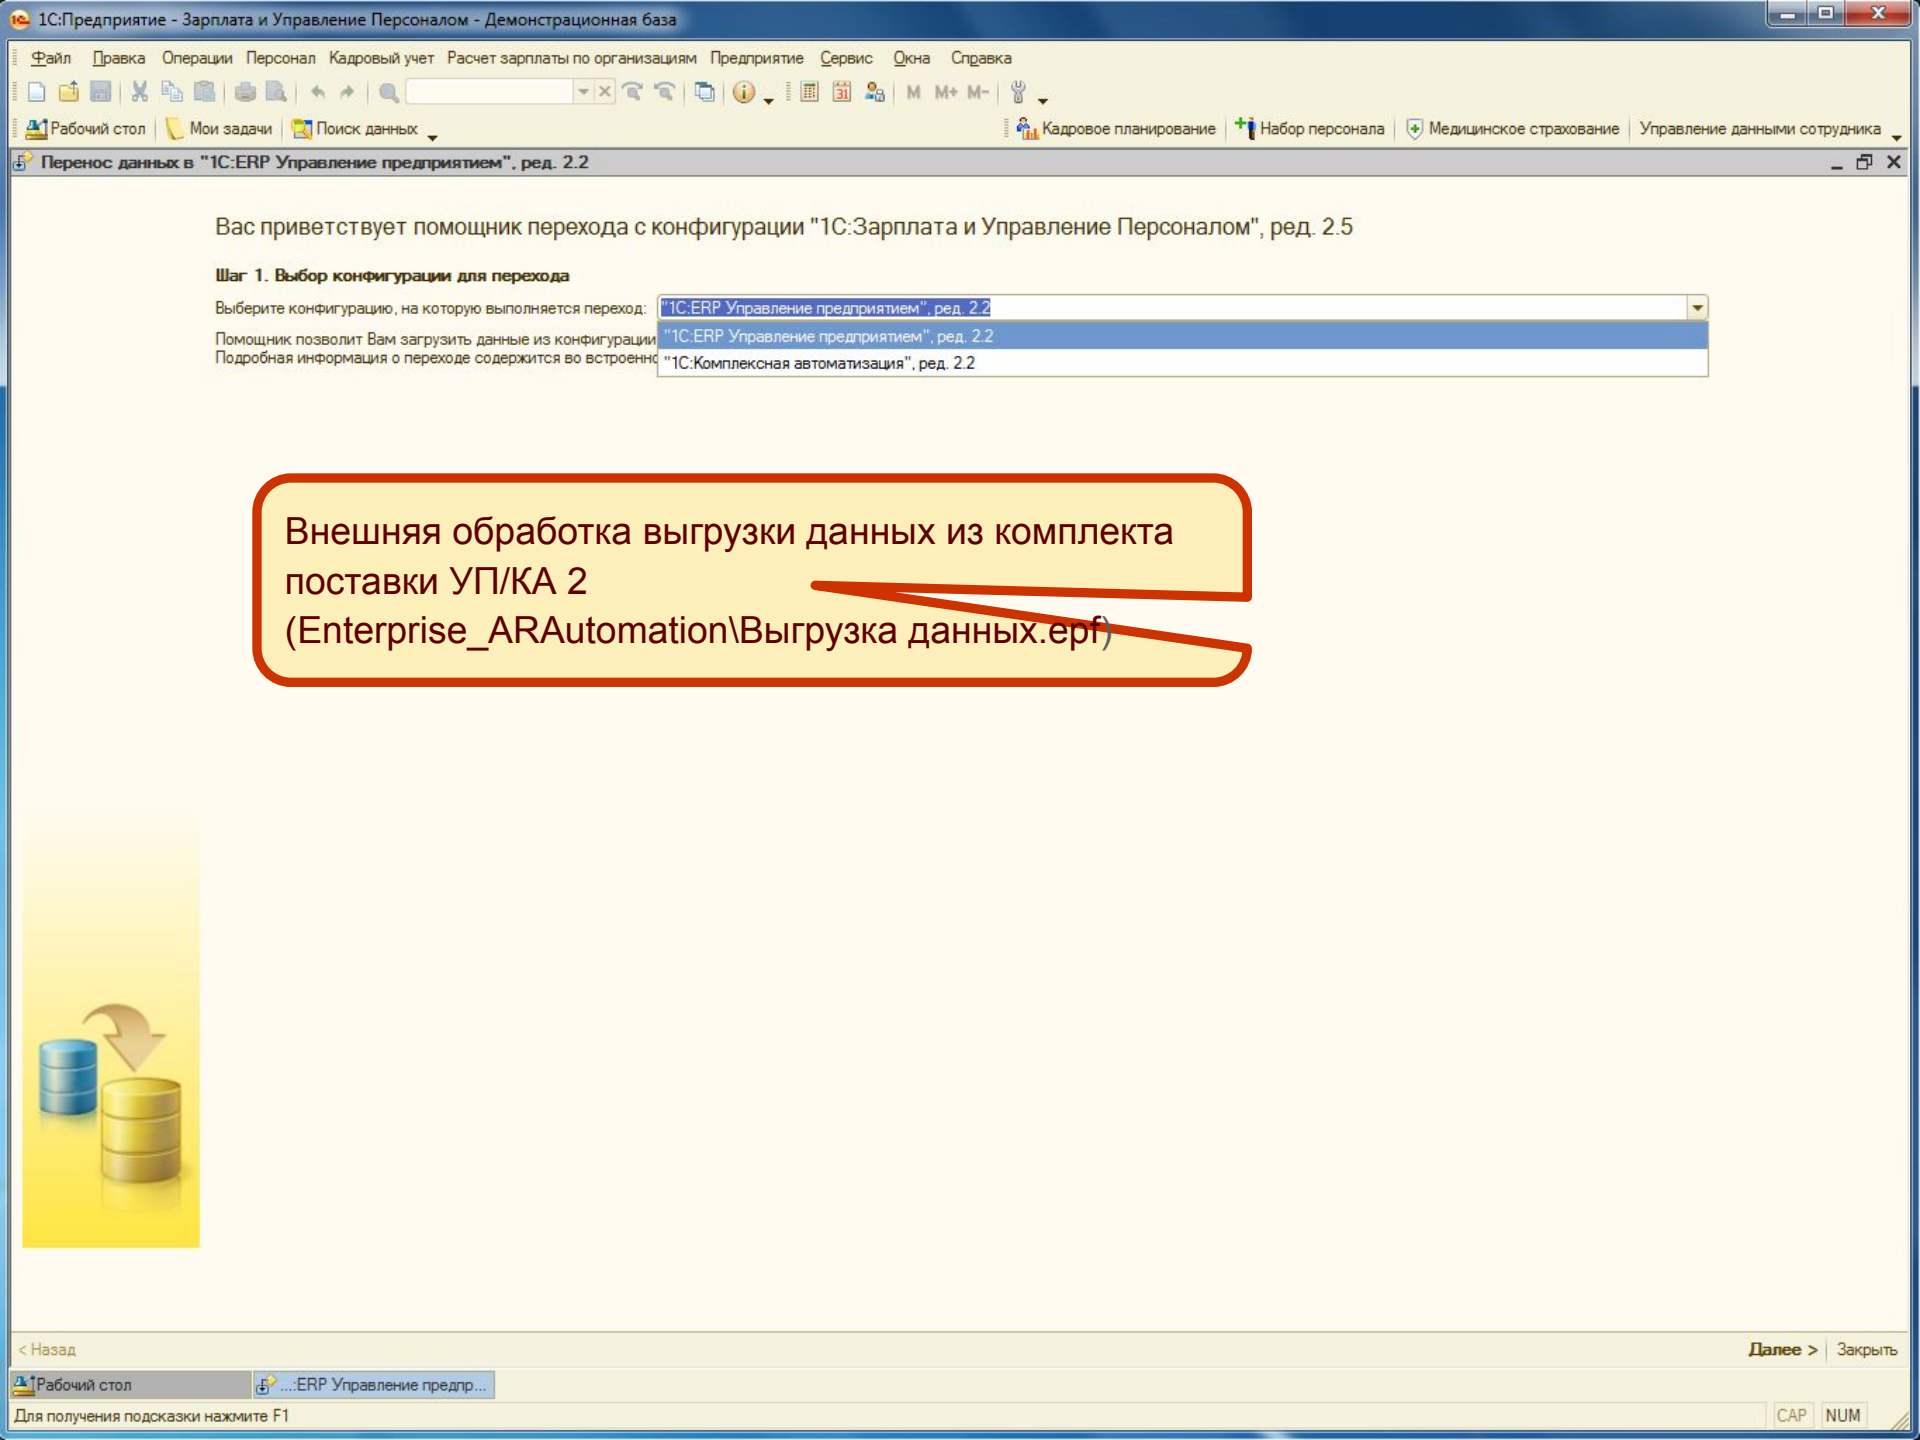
1С:Предприятие - Зарплата и Управление Персоналом - Демонстрационная база

Файл Правка Операции Персонал Кадровый учет Расчет зарплаты по организациям Предприятие Сервис Окна Справка

M M+ M-

Рабочий стол Мои задачи Поиск данных Кадровое планирование Набор персонала Медицинское страхование Управление данными сотрудника

Перенос данных в "1C:ERP Управление предприятием", ред. 2.2

Вас приветствует помощник перехода с конфигурации "1С:Зарплата и Управление Персоналом", ред. 2.5

Шаг 1. Выбор конфигурации для перехода

Выберите конфигурацию, на которую выполняется переход: "1C:ERP Управление предприятием", ред. 2.2

"1C:ERP Управление предприятием", ред. 2.2
"1С:Комплексная автоматизация", ред. 2.2

Помощник позволит Вам загрузить данные из конфигурации
Подробная информация о переходе содержится во встроенно

Внешняя обработка выгрузки данных из комплекта поставки УП/КА 2 (Enterprise_ARAutomation\Выгрузка данных.epf)

< Назад

Далее > Закрыть

Рабочий стол ...:ERP Управление предпр...

Для получения подсказки нажмите F1

CAP NUM